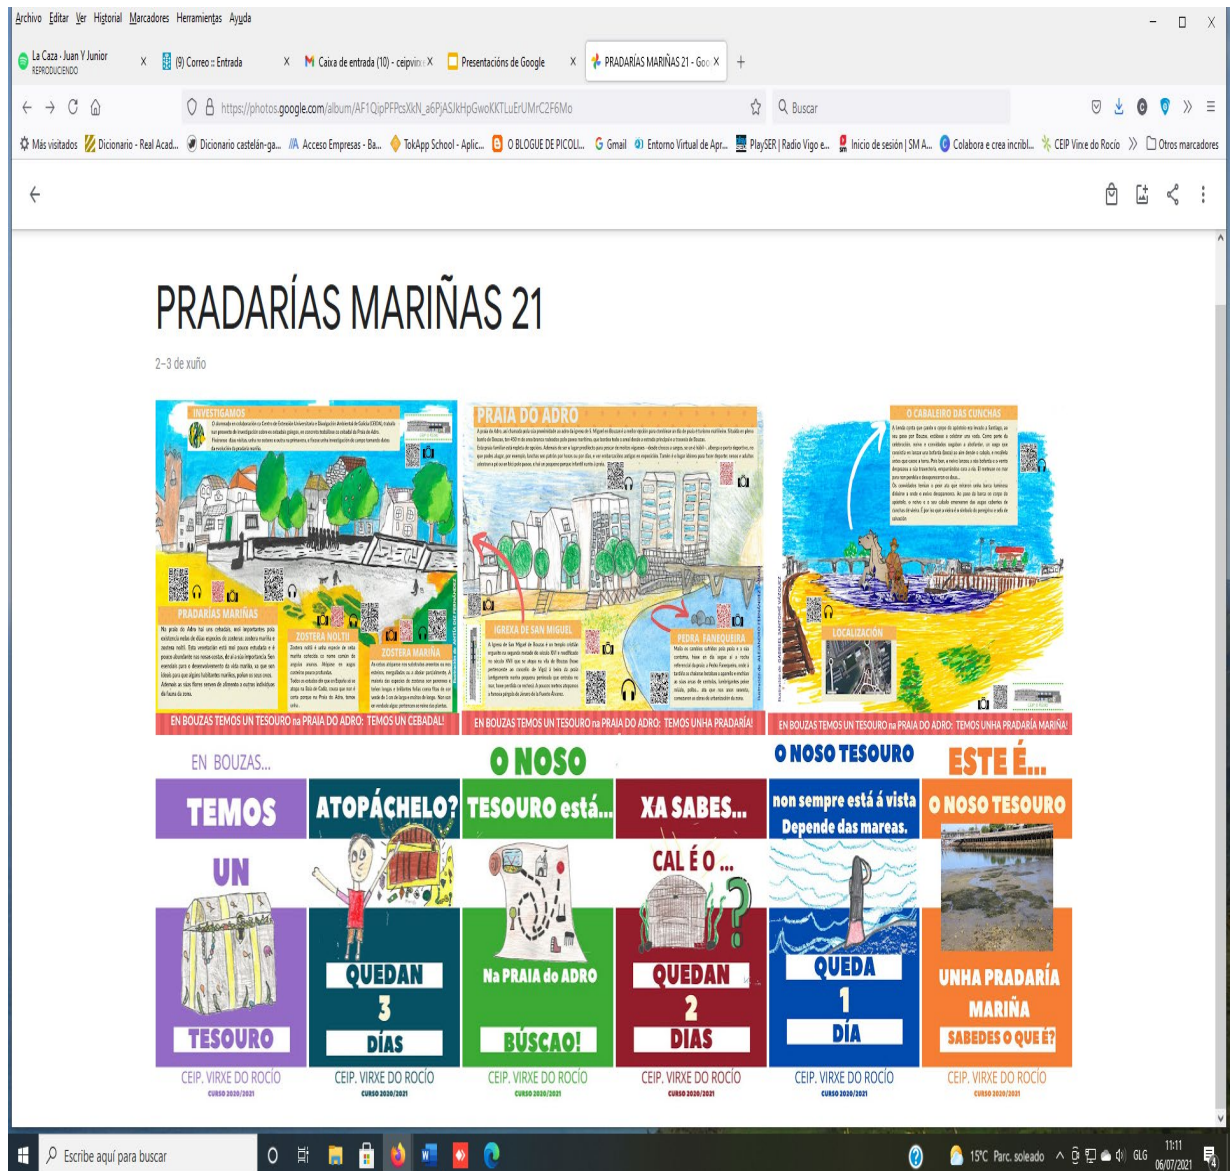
Archivo Editar Ver Historial Marcadores Herramientas Ayuda

La Caza - Juan Y Junior REPRODUCIENDO X (9) Correo :: Entrada X Caixa de entrada (10) - ceipvirx X Presentacións de Google X PRADARÍAS MARIÑAS 21 - Goo X +

https://photos.google.com/album/AF1QipPFPcsXkN_a6PjASJkHpGwoKKTLuErUMrC2F6Mo

Buscar

Más visitados Diccionario - Real Acad... Dicionario castelán-ga... Acceso Empresas - Ba... TokApp School - Aplic... O BLOGUE DE PICOLI... Gmail Entorno Virtual de Apr... PlaySER | Radio Vigo e... Inicio de sesión | SM A... Colabora e crea incríbl... CEIP Virxe do Rocío Otros marcadores

PRADARÍAS MARIÑAS 21

2–3 de xuño

INVESTIGAMOS

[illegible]

PRADARÍAS MARIÑAS

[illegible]

ZOSTERA NOLTII

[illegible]

ZOSTERA MARIÑA

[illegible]

EN BOUZAS TEMOS UN TESOURO na PRAIA DO ADRO: TEMOS UN CEBADAL!

PRAIA DO ADRO

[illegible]

IGREXA DE SAN MIGUEL

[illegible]

PEDRA FANEQUEIRA

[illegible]

EN BOUZAS TEMOS UN TESOURO na PRAIA DO ADRO: TEMOS UNHA PRADARÍA!

O CABALEIRO DAS CUNCHAS

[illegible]

LOCALIZACIÓN

EN BOUZAS TEMOS UN TESOURO na PRAIA DO ADRO: TEMOS UNHA PRADARÍA MARIÑA!

EN BOUZAS...

TEMOS

UN

TESOURO

CEIP. VIRXE DO ROCÍO
CURSO 2020/2021

ATOPÁCHELO?

QUEDAN
3
DÍAS

CEIP. VIRXE DO ROCÍO
CURSO 2020/2021

O NOSO

TESOURO está...

Na PRAIA do ADRO

BÚSCAO!

CEIP. VIRXE DO ROCÍO
CURSO 2020/2021

XA SABES...

CAL É O ...

QUEDAN
2
DIAS

CEIP. VIRXE DO ROCÍO
CURSO 2020/2021

O NOSO TESOURO

non sempre está á vista
Depende das mareas.

QUEDA
1
DÍA

CEIP. VIRXE DO ROCÍO
CURSO 2020/2021

ESTE É...

O NOSO TESOURO

UNHA PRADARÍA
MARIÑA
SABEDES O QUE É?

CEIP. VIRXE DO ROCÍO
CURSO 2020/2021

Escribe aquí para buscar

15°C Parc. soleado GLG 11:11 06/07/2021